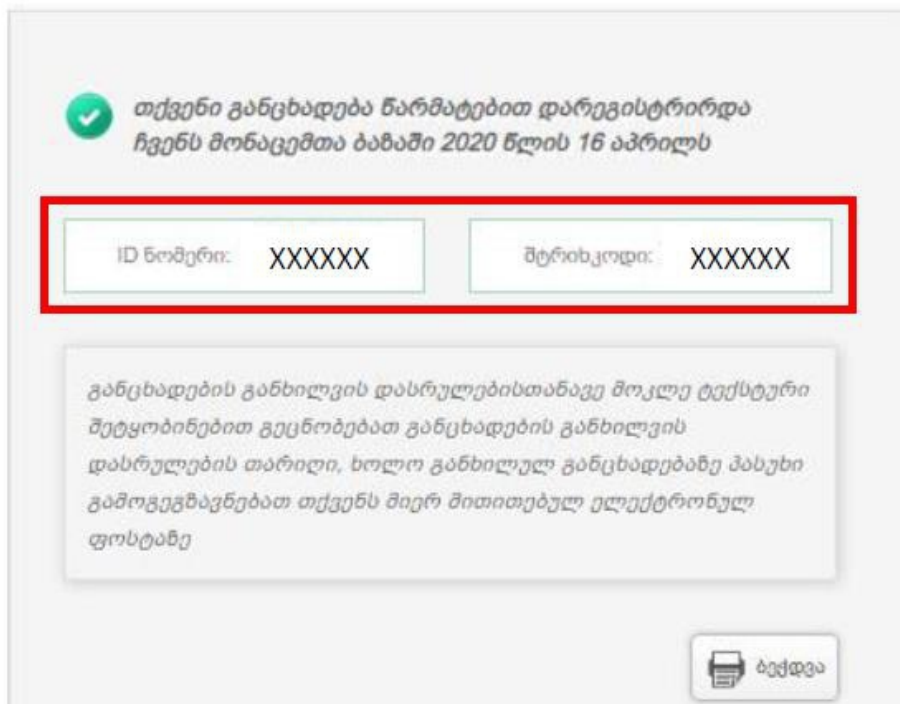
თქვენი განცხადება წარმატებით დარეგისტრირდა ჩვენს მონაცემთა ბაზაში 2020 წლის 16 აპრილს

ID ნომერი: XXXXXX

შტრიხკოდი: XXXXXX

განცხადების განხილვის დასრულებისთანავე მოკლე ტექსტური შეტყობინებით გეცნობებათ განცხადების განხილვის დასრულების თარიღი, ხოლო განხილულ განცხადებაზე პასუხი გამოგეგზავნებათ თქვენს მიერ მითითებულ ელექტრონულ ფოსტაზე

ბეჭდვა